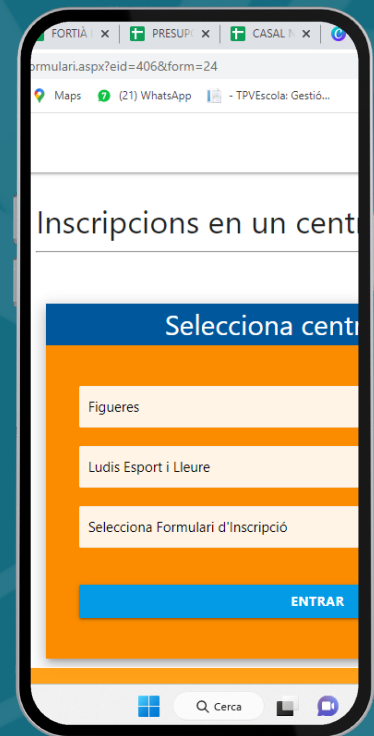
FORTIÀ | ×
PRESUP | ×
CASAL | ×

ormulari.aspx?eid=406&form=24

Maps
(21) WhatsApp
- TPVEscola: Gestió...

Inscripcions en un centr

Selecciona centr

Figueres

Ludis Esport i Lleure

Selecciona Formulari d'Inscripció

ENTRAR

Cerca